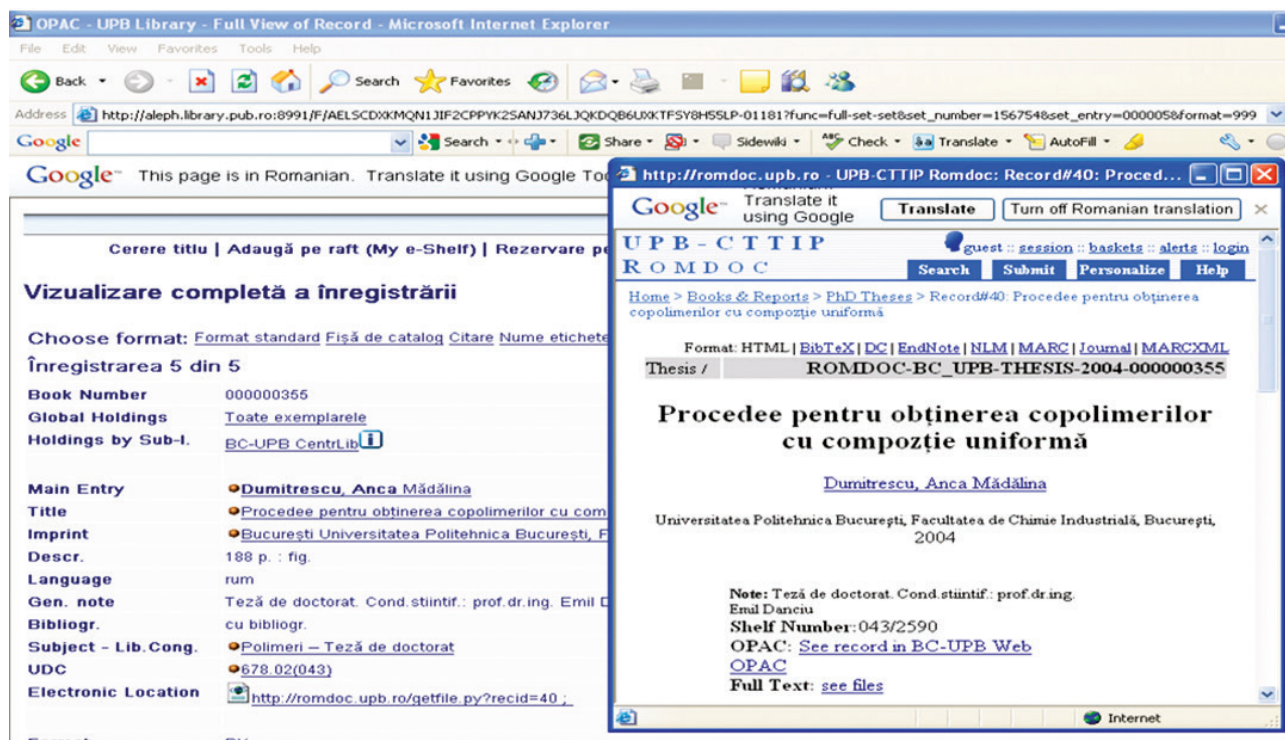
OPAC - UPB Library - Full View of Record - Microsoft Internet Explorer

File Edit View Favorites Tools Help

Back Search Favorites

Address http://aleph.library.pub.ro:8991/F/AELSCDXKMQN1JIF2CPPYK2SANJ736LJQKDQB6UXKTFSY8H55LP-01181?func=full-set-set&set_number=156754&set_entry=000005&format=999

Google Search Share Sidewiki Check Translate AutoFill

Google This page is in Romanian. Translate it using Google To

Cerere titlu | Adaugă pe raft (My e-Shelf) | Rezervare pe

Vizualizare completă a înregistrării

Choose format: Format standard Fişă de catalog Citare Nume etichete

Înregistrarea 5 din 5

| | |
|---|---|
| Book Number | 000000355 |
| Global Holdings | Toate exemplarele |
| Holdings by Sub-l. | BC-UPB CentrLib |
| Main Entry | Dumitrescu, Anca Mădălina |
| Title | Procedee pentru obţinerea copolimerilor cu com |
| Imprint | Bucureşti Universitatea Politehnica Bucureşti, F |
| Descr. | 188 p. : fig. |
| Language | rum |
| Gen. note | Teză de doctorat. Cond.stiintif.: prof.dr.ing. Emil D |
| Bibliogr. | cu bibliogr. |
| Subject - Lib.Cong. | Polimeri -- Teză de doctorat |
| UDC | 678.02(043) |
| Electronic Location | http://romdoc.upb.ro/getfile.py?recid=40 ; |

http://romdoc.upb.ro - UPB-CTTIP Romdoc: Record#40: Proced...

Google Translate it using Google Translate Turn off Romanian translation

UPB-CTTIP ROMDOC guest :: session :: baskets :: alerts :: login

Search Submit Personalize Help

Home > Books & Reports > PhD Theses > Record#40: Procedee pentru obţinerea copolimerilor cu compoziţie uniformă

Format: HTML | BibTeX | DC | EndNote | NLM | MARC | Journal | MARCXML

Thesis / ROMDOC-BC_UPB-THESIS-2004-000000355

Procedee pentru obţinerea copolimerilor cu compoziţie uniformă

Dumitrescu, Anca Mădălina

Universitatea Politehnica Bucureşti, Facultatea de Chimie Industrială, Bucureşti, 2004

Note: Teză de doctorat. Cond.stiintif.: prof.dr.ing. Emil Danciu
Shelf Number: 043/2590
OPAC: See record in BC-UPB Web OPAC
Full Text: see files

Internet